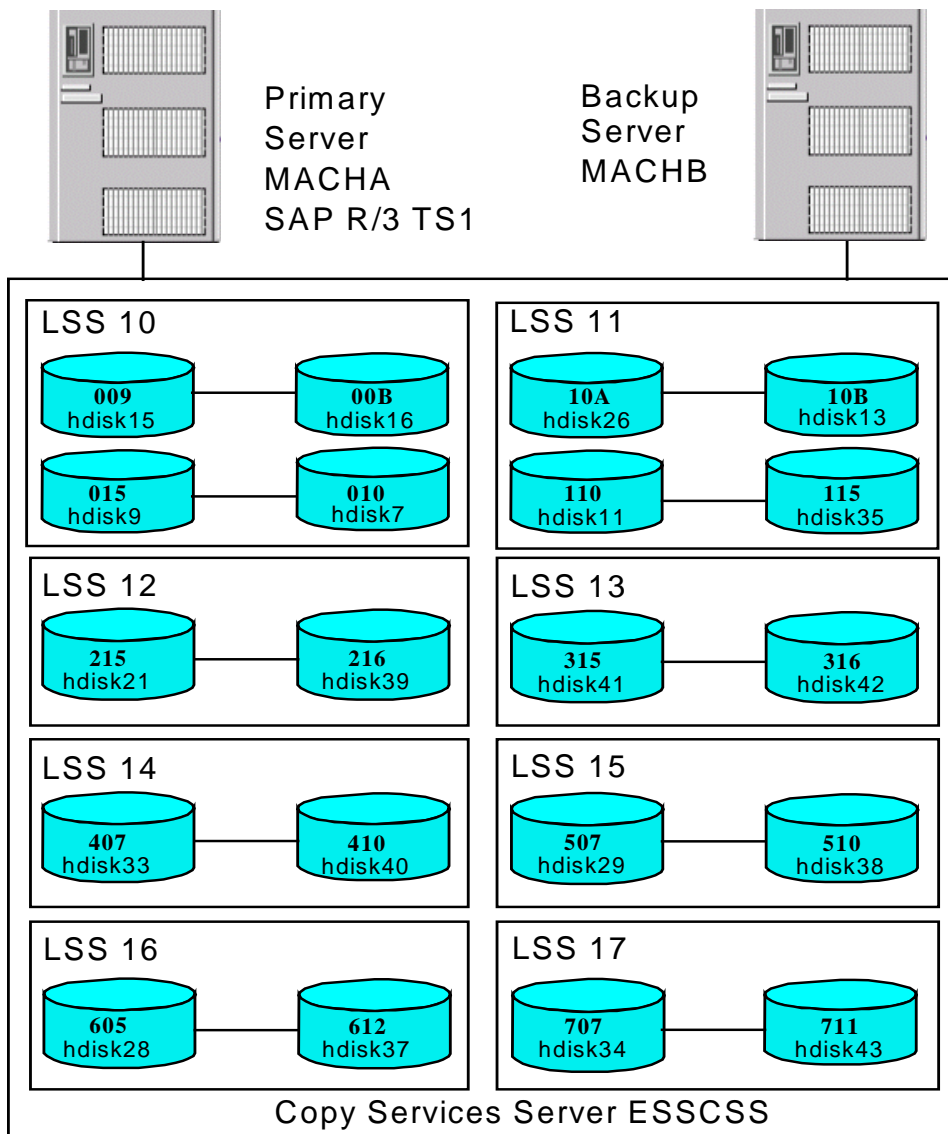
Primary Server MACHA SAP R/3 TS1

Backup Server MACHB

LSS 10

009 hdisk15

00B hdisk16

015 hdisk9

010 hdisk7

LSS 11

10A hdisk26

10B hdisk13

110 hdisk11

115 hdisk35

LSS 12

215 hdisk21

216 hdisk39

LSS 13

315 hdisk41

316 hdisk42

LSS 14

407 hdisk33

410 hdisk40

LSS 15

507 hdisk29

510 hdisk38

LSS 16

605 hdisk28

612 hdisk37

LSS 17

707 hdisk34

711 hdisk43

Copy Services Server ESSCSS